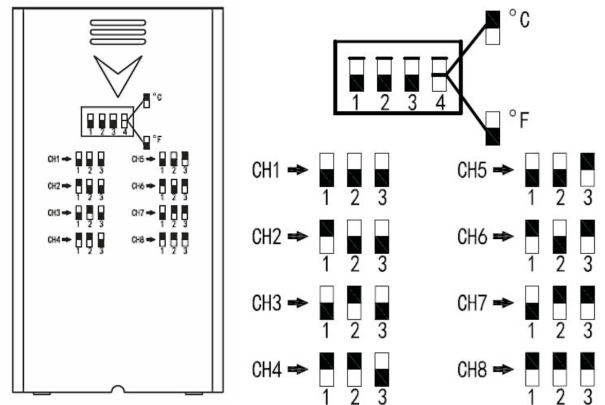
°C
1 2 3 4
°F
CH1 1 2 3
CH2 1 2 3
CH3 1 2 3
CH4 1 2 3
CH5 1 2 3
CH6 1 2 3
CH7 1 2 3
CH8 1 2 3

°C
1 2 3 4
°F

CH1 ➡ 1 2 3
CH2 ➡ 1 2 3
CH3 ➡ 1 2 3
CH4 ➡ 1 2 3
CH5 ➡ 1 2 3
CH6 ➡ 1 2 3
CH7 ➡ 1 2 3
CH8 ➡ 1 2 3